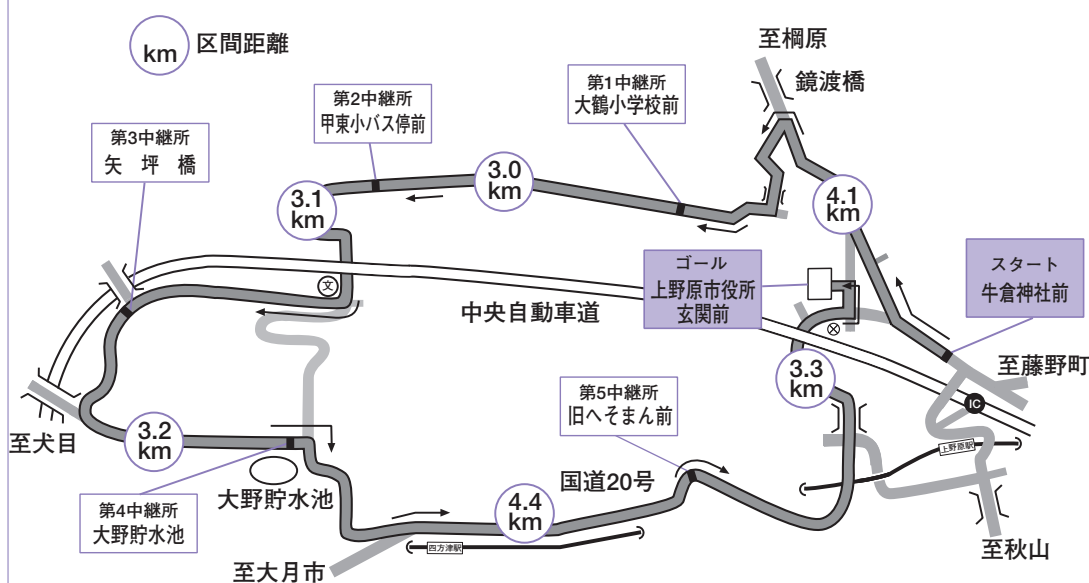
km 区間距離

至椚原

鏡渡橋

第1中継所
大鶴小学校前

第2中継所
甲東小バス停前

第3中継所
矢 坪 橋

3.0 km

3.1 km

4.1 km

文

ゴール
上野原市役所
玄関前

スタート
牛倉神社前

中央自動車道

3.3 km

至藤野町

IC

上野原駅

第5中継所
旧へそまん前

3.2 km

至犬目

第4中継所
大野貯水池

大野貯水池

国道20号

4.4 km

四方津駅

至大月市

至秋山